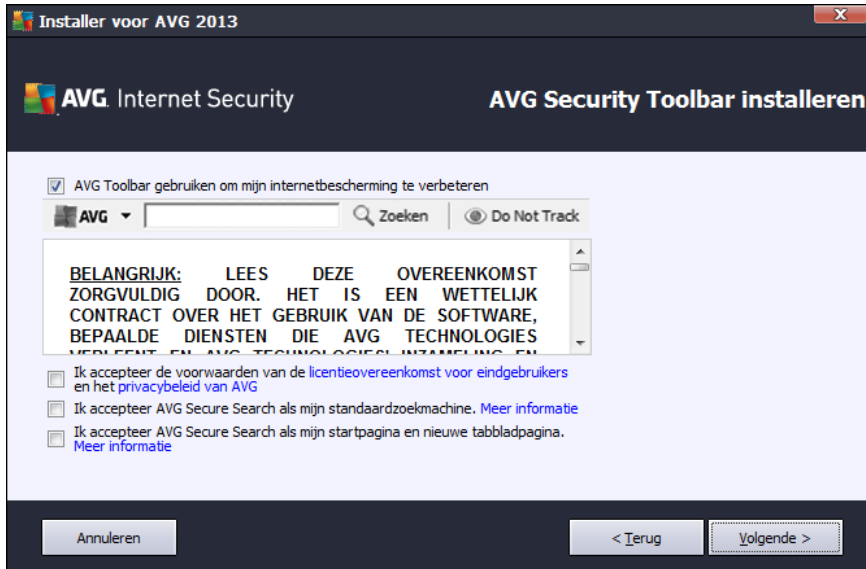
Installer voor AVG 2013

AVG. Internet Security

AVG Security Toolbar installeren

AVG Toolbar gebruiken om mijn internetbescherming te verbeteren

AVG ▾ Zoeken Do Not Track

BELANGRIJK: LEES DEZE OVEREENKOMST ZORGVULDIG DOOR. HET IS EEN WETTELIJK CONTRACT OVER HET GEBRUIK VAN DE SOFTWARE, BEPAALDE DIENSTEN DIE AVG TECHNOLOGIES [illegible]

Ik accepteer de voorwaarden van de licentieovereenkomst voor eindgebruikers en het privacybeleid van AVG

Ik accepteer AVG Secure Search als mijn standaardzoekmachine. Meer informatie

Ik accepteer AVG Secure Search als mijn startpagina en nieuwe tabbladpagina. Meer informatie

Annuleren

< Terug

Volgende >